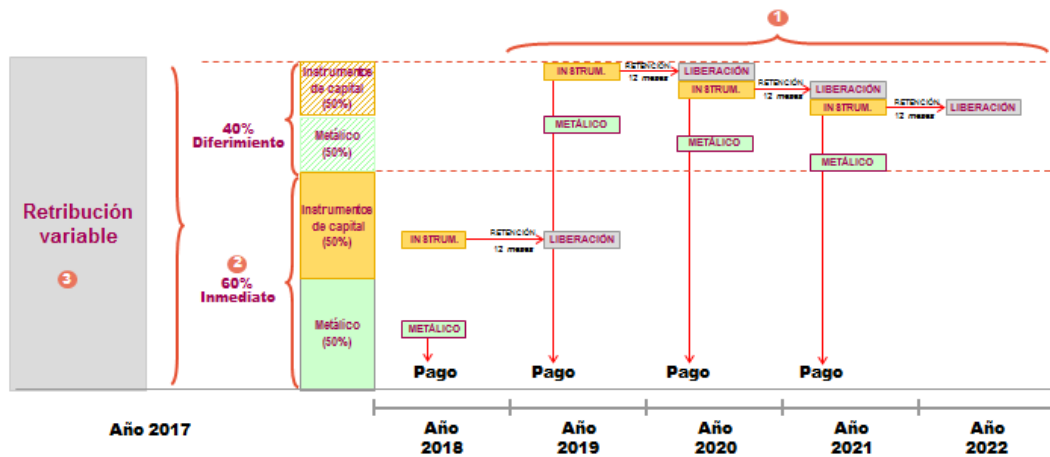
1

Retribución variable

3

40% Diferimiento

2
60% Inmediato

Instrumentos de capital (50%)

Metálico (50%)

Instrumentos de capital (50%)

Metálico (50%)

IN STRUM.
RETENCIÓN
12 meses
LIBERACIÓN

METÁLICO

Pago

IN STRUM.
RETENCIÓN
12 meses
LIBERACIÓN

METÁLICO

Pago

IN STRUM.
RETENCIÓN
12 meses
LIBERACIÓN

METÁLICO

Pago

IN STRUM.
RETENCIÓN
12 meses
LIBERACIÓN

METÁLICO

Pago

Año 2017

Año 2018

Año 2019

Año 2020

Año 2021

Año 2022